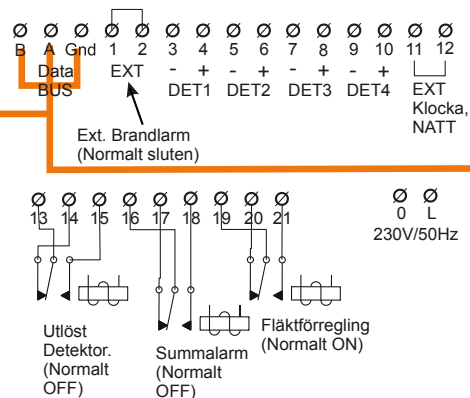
Ø Ø Ø
B A Gnd
Data
BUS

Ø Ø
1 2
EXT

Ø Ø
3 4
- +
DET1

Ø Ø
5 6
- +
DET2

Ø Ø
7 8
- +
DET3

Ø Ø
9 10
- +
DET4

Ø Ø
11 12
EXT
Klocka,
NATT

Ext. Brandlarm
(Normalt sluten)

Ø Ø Ø Ø Ø Ø Ø Ø Ø
13 14 15 16 17 18 19 20 21

Ø Ø
0 L
230V/50Hz

Utlöst
Detektor.
(Normalt
OFF)

Summalarm
(Normalt
OFF)

Fläktförregling
(Normalt ON)